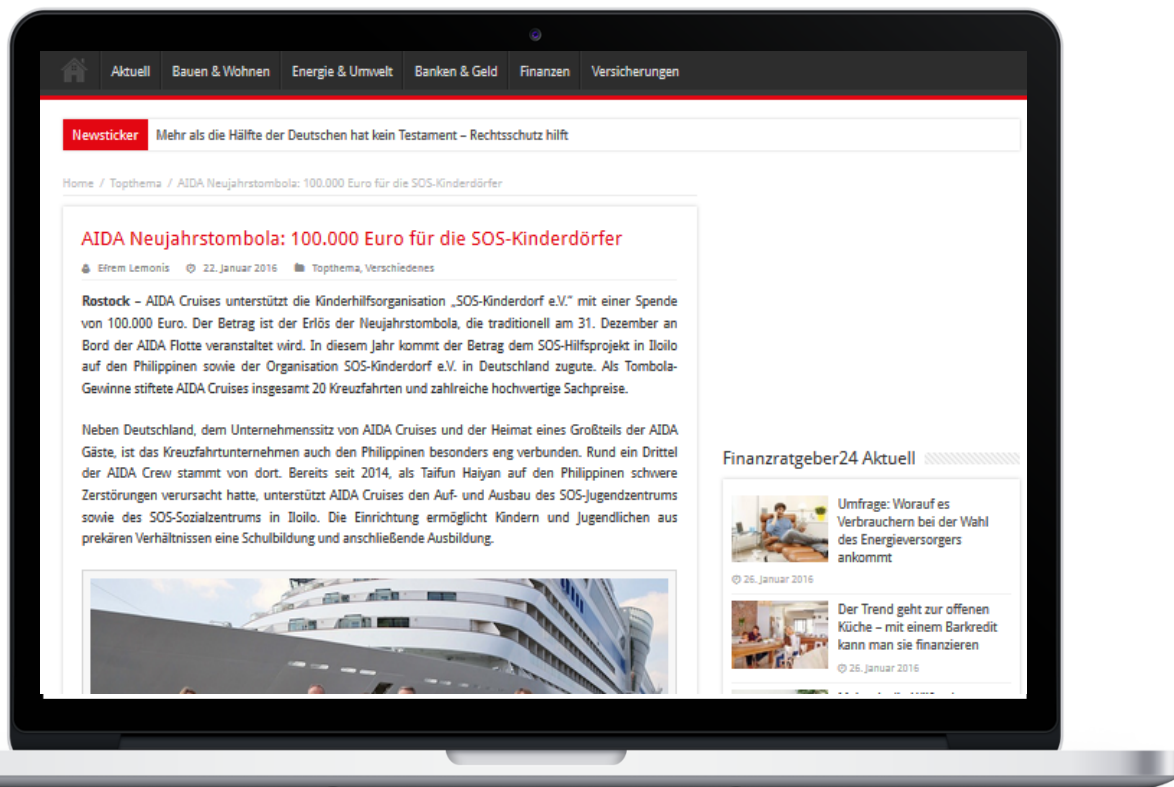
Aktuell Bauen & Wohnen Energie & Umwelt Banken & Geld Finanzen Versicherungen

Newsticker Mehr als die Hälfte der Deutschen hat kein Testament – Rechtsschutz hilft

Home / Topthema / AIDA Neujahrstombola: 100.000 Euro für die SOS-Kinderdörfer

AIDA Neujahrstombola: 100.000 Euro für die SOS-Kinderdörfer

Efrem Lemonis 22. Januar 2016 Topthema, Verschiedenes

Rostock – AIDA Cruises unterstützt die Kinderhilfsorganisation „SOS-Kinderdorf e.V." mit einer Spende von 100.000 Euro. Der Betrag ist der Erlös der Neujahrstombola, die traditionell am 31. Dezember an Bord der AIDA Flotte veranstaltet wird. In diesem Jahr kommt der Betrag dem SOS-Hilfsprojekt in Iloilo auf den Philippinen sowie der Organisation SOS-Kinderdorf e.V. in Deutschland zugute. Als Tombola-Gewinne stiftete AIDA Cruises insgesamt 20 Kreuzfahrten und zahlreiche hochwertige Sachpreise.

Neben Deutschland, dem Unternehmenssitz von AIDA Cruises und der Heimat eines Großteils der AIDA Gäste, ist das Kreuzfahrtunternehmen auch den Philippinen besonders eng verbunden. Rund ein Drittel der AIDA Crew stammt von dort. Bereits seit 2014, als Taifun Haiyan auf den Philippinen schwere Zerstörungen verursacht hatte, unterstützt AIDA Cruises den Auf- und Ausbau des SOS-Jugendzentrums sowie des SOS-Sozialzentrums in Iloilo. Die Einrichtung ermöglicht Kindern und Jugendlichen aus prekären Verhältnissen eine Schulbildung und anschließende Ausbildung.

Finanzratgeber24 Aktuell

Umfrage: Worauf es Verbrauchern bei der Wahl des Energieversorgers ankommt
26. Januar 2016

Der Trend geht zur offenen Küche – mit einem Barkredit kann man sie finanzieren
26. Januar 2016

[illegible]